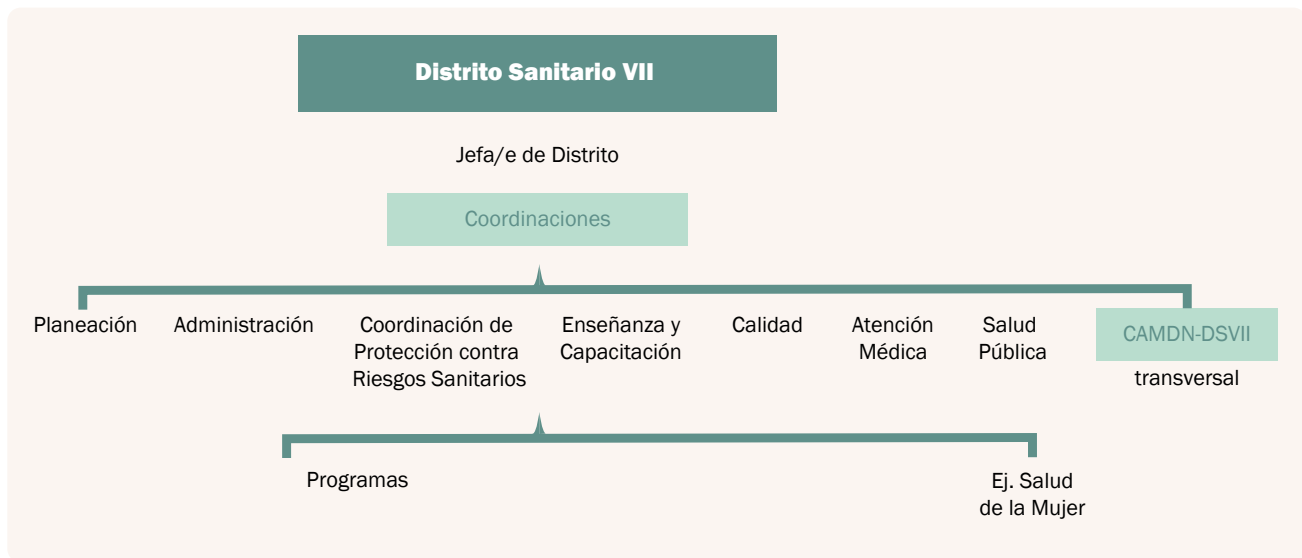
Distrito Sanitario VII

Jefa/e de Distrito

Coordinaciones

Planeación

Administración

Coordinación de Protección contra Riesgos Sanitarios

Enseñanza y Capacitación

Calidad

Atención Médica

Salud Pública

CAMDN-DSVII

transversal

Programas

Ej. Salud de la Mujer